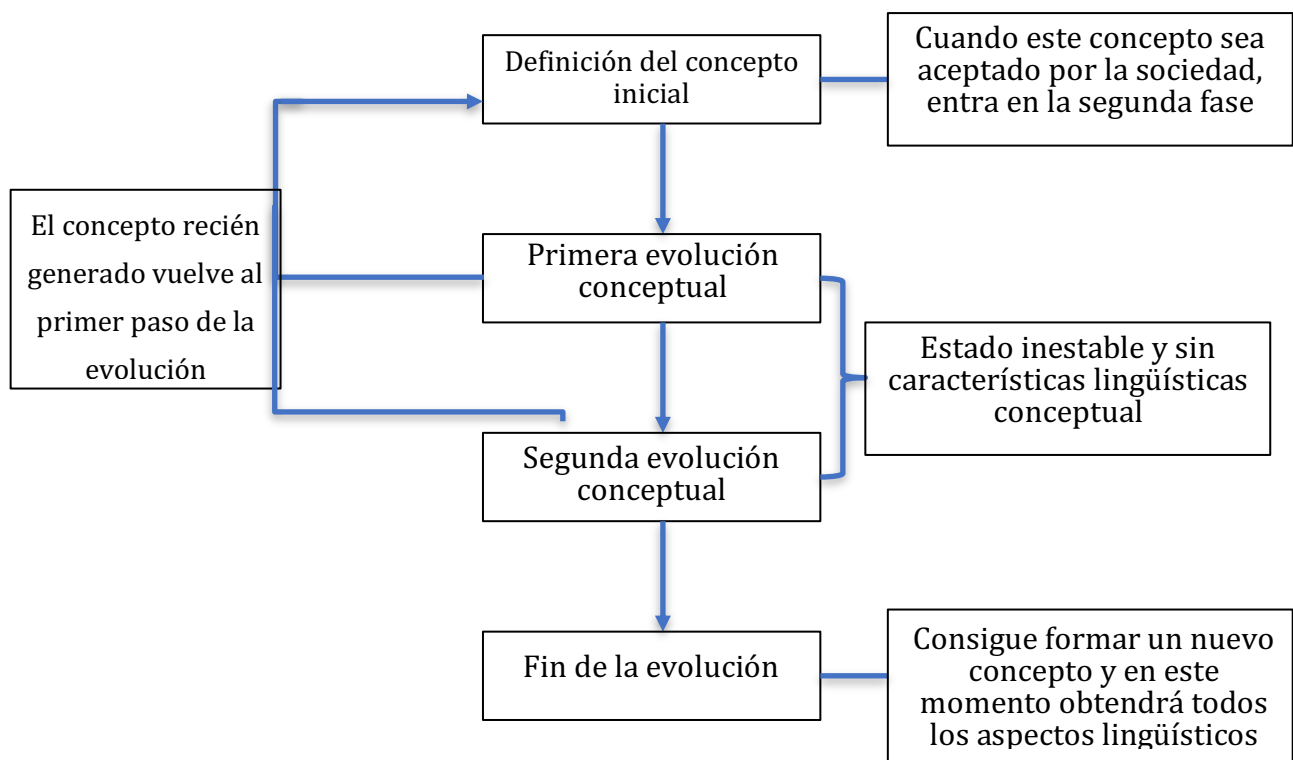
Definición del concepto inicial

Cuando este concepto sea aceptado por la sociedad, entra en la segunda fase

El concepto recién generado vuelve al primer paso de la evolución

Primera evolución conceptual

Estado inestable y sin características lingüísticas conceptual

Segunda evolución conceptual

Fin de la evolución

Consigue formar un nuevo concepto y en este momento obtendrá todos los aspectos lingüísticos